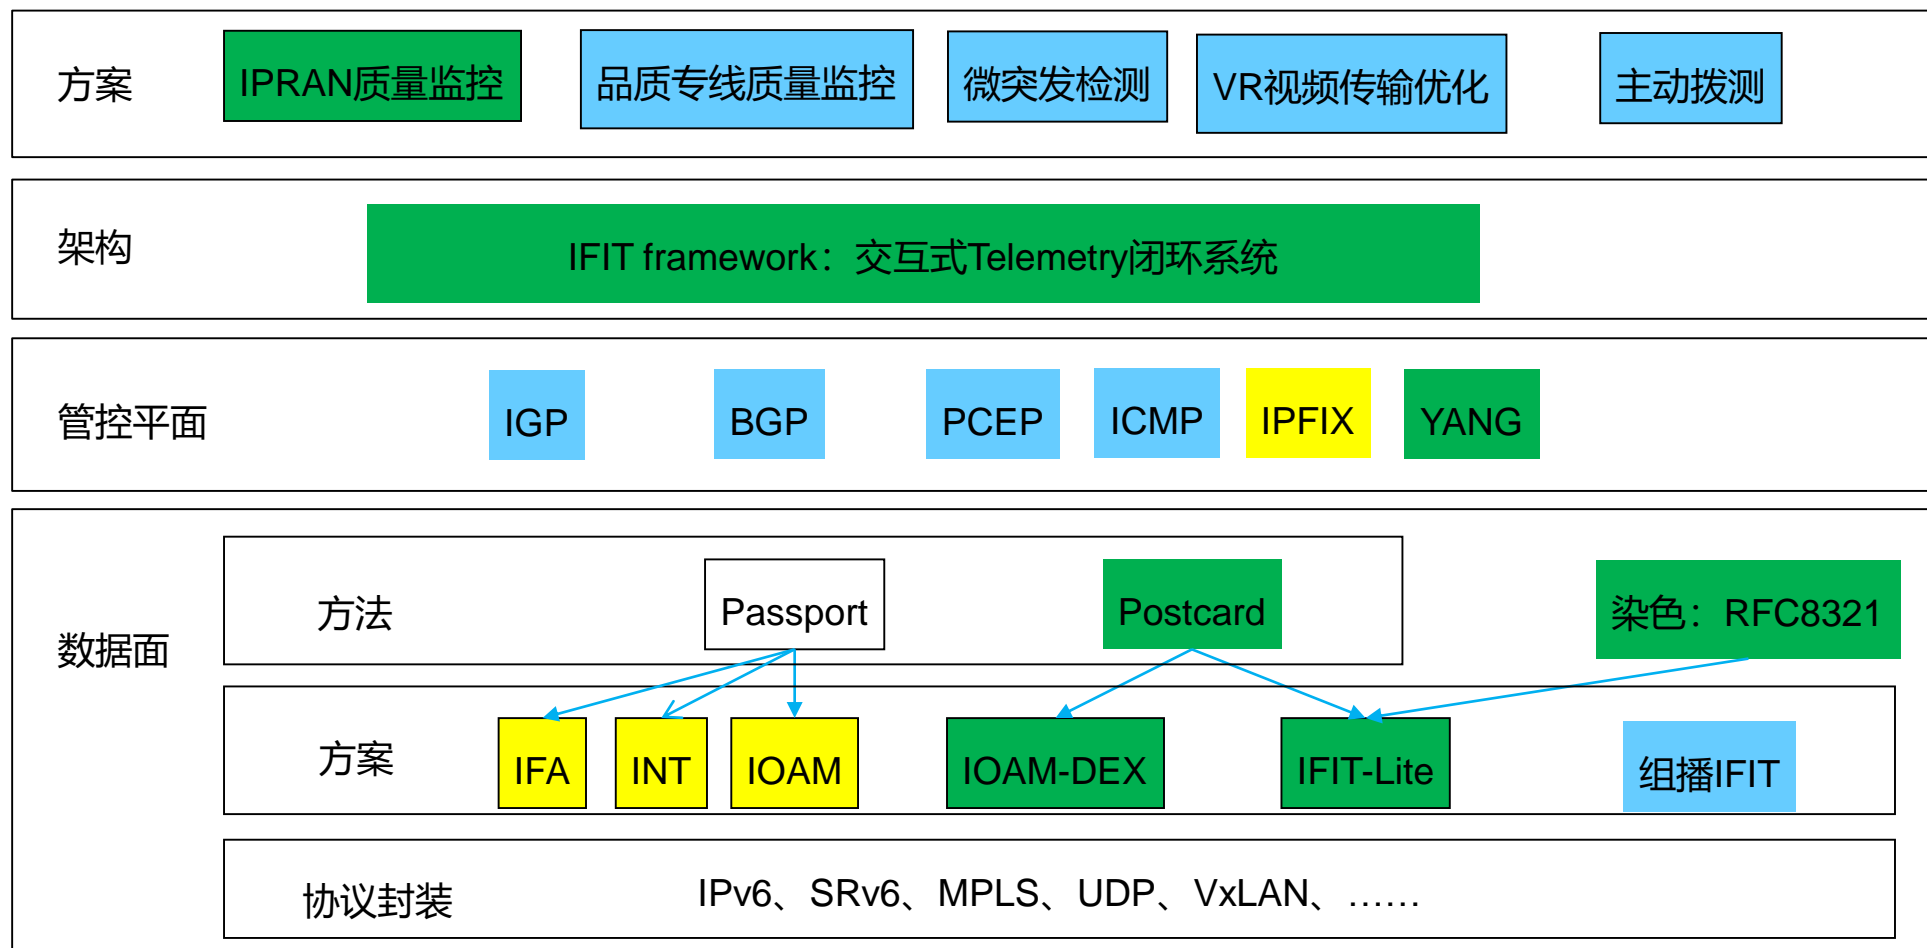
方案

IPRAN质量监控

品质专线质量监控

微突发检测

VR视频传输优化

主动拨测

架构

IFIT framework：交互式Telemetry闭环系统

管控平面

IGP

BGP

PCEP

ICMP

IPFIX

YANG

数据面

方法

Passport

Postcard

染色：RFC8321

方案

IFA

INT

IOAM

IOAM-DEX

IFIT-Lite

组播IFIT

协议封装

IPv6、SRv6、MPLS、UDP、VxLAN、……